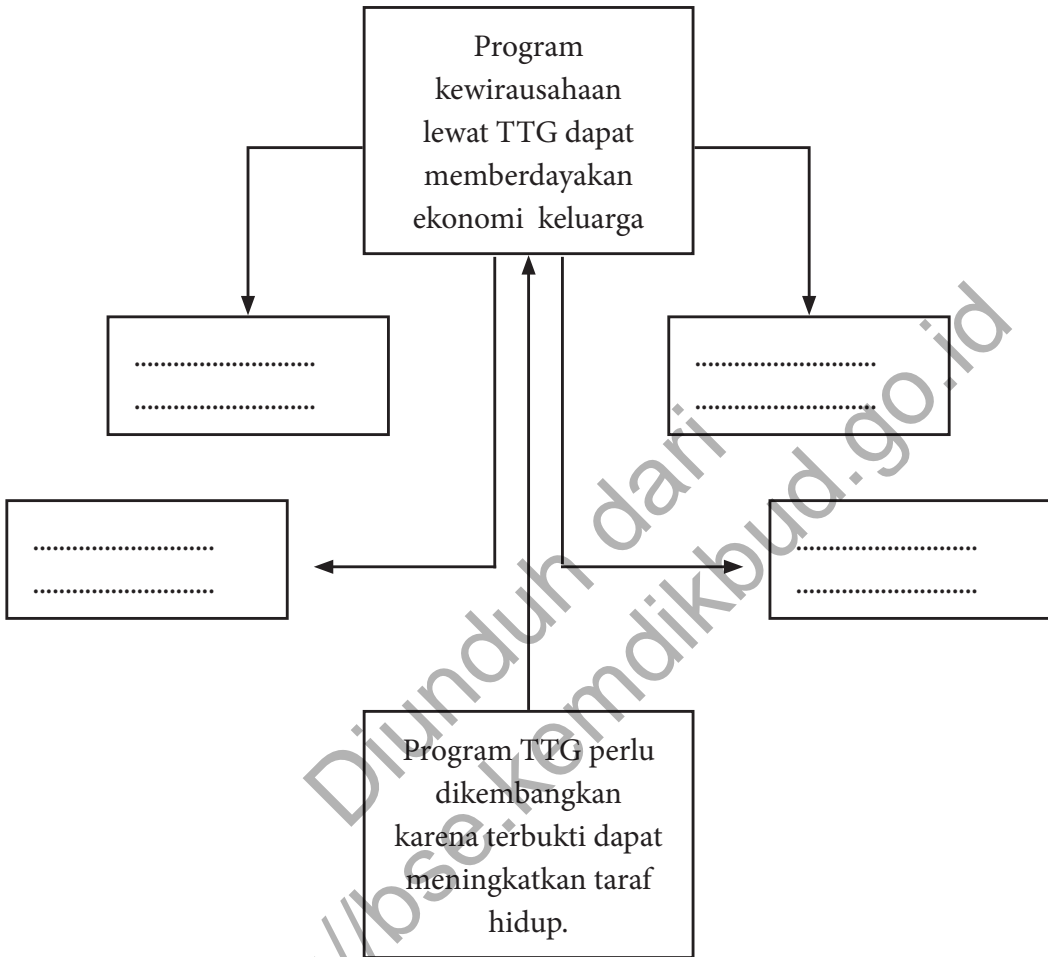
Program kewirausahaan lewat TTG dapat memberdayakan ekonomi keluarga

............................
............................

............................
............................

............................
............................

............................
............................

Program TTG perlu dikembangkan karena terbukti dapat meningkatkan taraf hidup.

Diunduh dari http://bse.kemdikbud.go.id